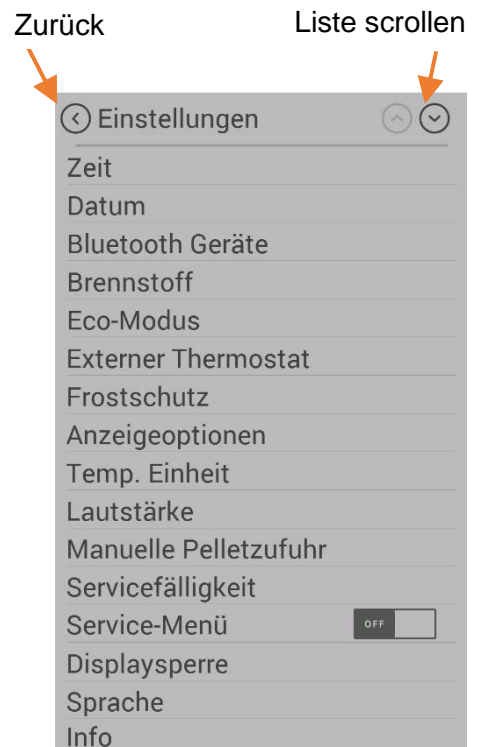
Zurück

Liste scrollen

Einstellungen

Zeit

Datum

Bluetooth Geräte

Brennstoff

Eco-Modus

Externer Thermostat

Frostschutz

Anzeigeoptionen

Temp. Einheit

Lautstärke

Manuelle Pelletzufuhr

Servicefälligkeit

Service-Menü OFF

Displaysperre

Sprache

Info